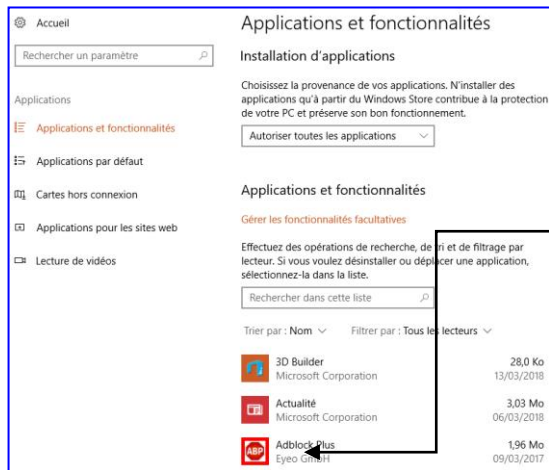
Accueil

Rechercher un paramètre

Applications

Applications et fonctionnalités

Applications par défaut

Cartes hors connexion

Applications pour les sites web

Lecture de vidéos

Applications et fonctionnalités

Installation d'applications

Choisissez la provenance de vos applications. N'installer des applications qu'à partir du Windows Store contribue à la protection de votre PC et préserve son bon fonctionnement.

Autoriser toutes les applications

Applications et fonctionnalités

Gérer les fonctionnalités facultatives

Effectuez des opérations de recherche, de tri et de filtrage par lecteur. Si vous voulez désinstaller ou déplacer une application, sélectionnez-la dans la liste.

Rechercher dans cette liste

Trier par : Nom ⌄ Filtrer par : Tous les lecteurs ⌄

3D Builder
Microsoft Corporation
28,0 Ko
13/03/2018

Actualité
Microsoft Corporation
3,03 Mo
06/03/2018

ABP
Adblock Plus
Eyeo GmbH
1,96 Mo
09/03/2017